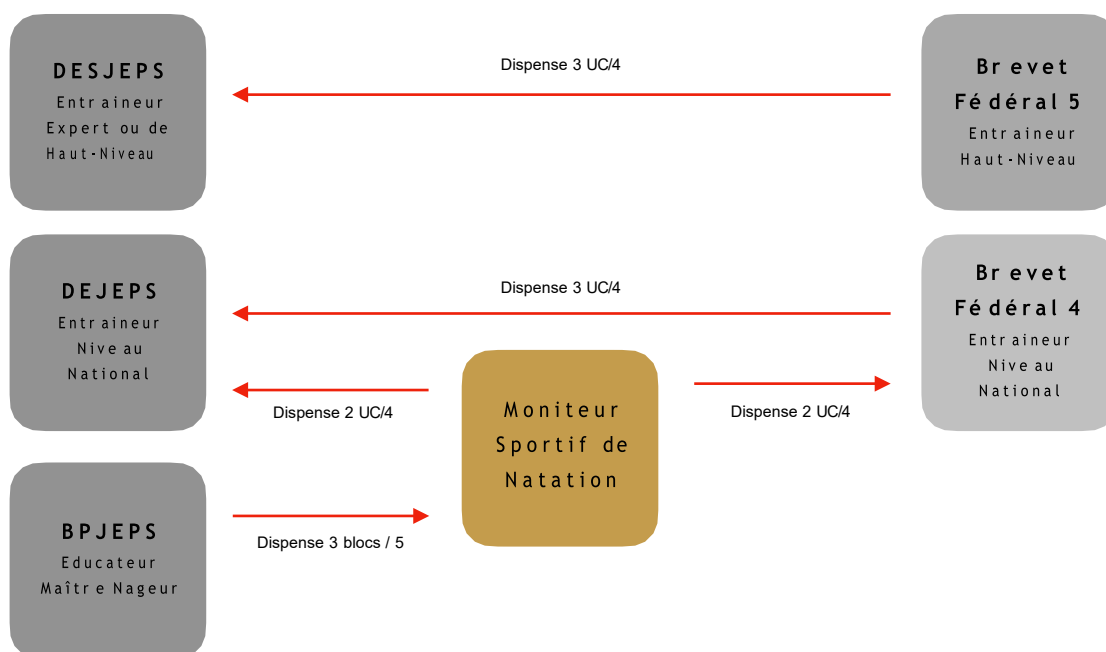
DESJEPS
Entraineur Expert ou de Haut-Niveau

Dispense 3 UC/4

Brevet Fédéral 5
Entraineur Haut-Niveau

DEJEPS
Entraineur Niveau National

Dispense 3 UC/4

Brevet Fédéral 4
Entraineur Niveau National

Dispense 2 UC/4

Moniteur Sportif de Natation

Dispense 2 UC/4

BPJEPS
Educateur Maître Nageur

Dispense 3 blocs / 5